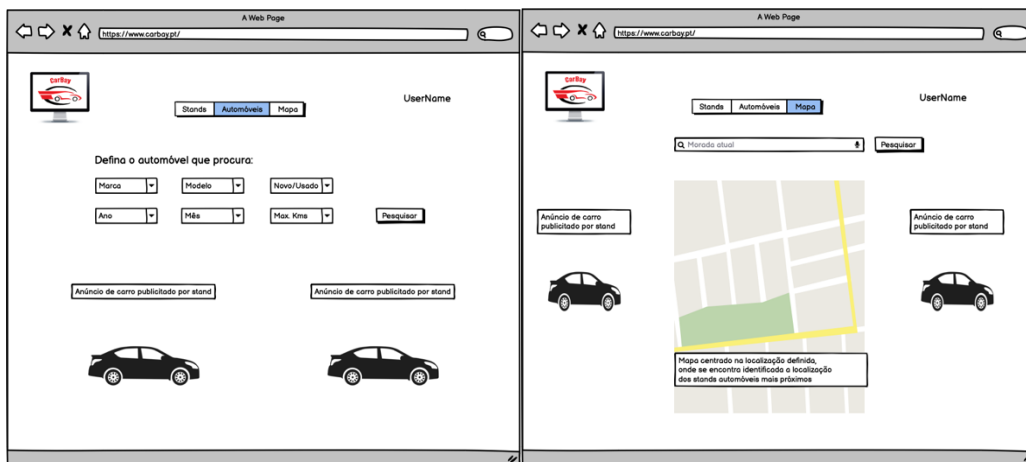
A Web Page

https://www.carbay.pt/

CarBay

Stands Automóveis Mapa

UserName

Defina o automóvel que procura:

Marca

Modelo

Novo/Usado

Ano

Mês

Max. Kms

Pesquisar

Anúncio de carro publicitado por stand

Anúncio de carro publicitado por stand

A Web Page

https://www.carbay.pt/

CarBay

Stands Automóveis Mapa

UserName

Morada atual

Pesquisar

Anúncio de carro publicitado por stand

Anúncio de carro publicitado por stand

Mapa centrado na localização definida, onde se encontra identificada a localização dos stands automóveis mais próximos